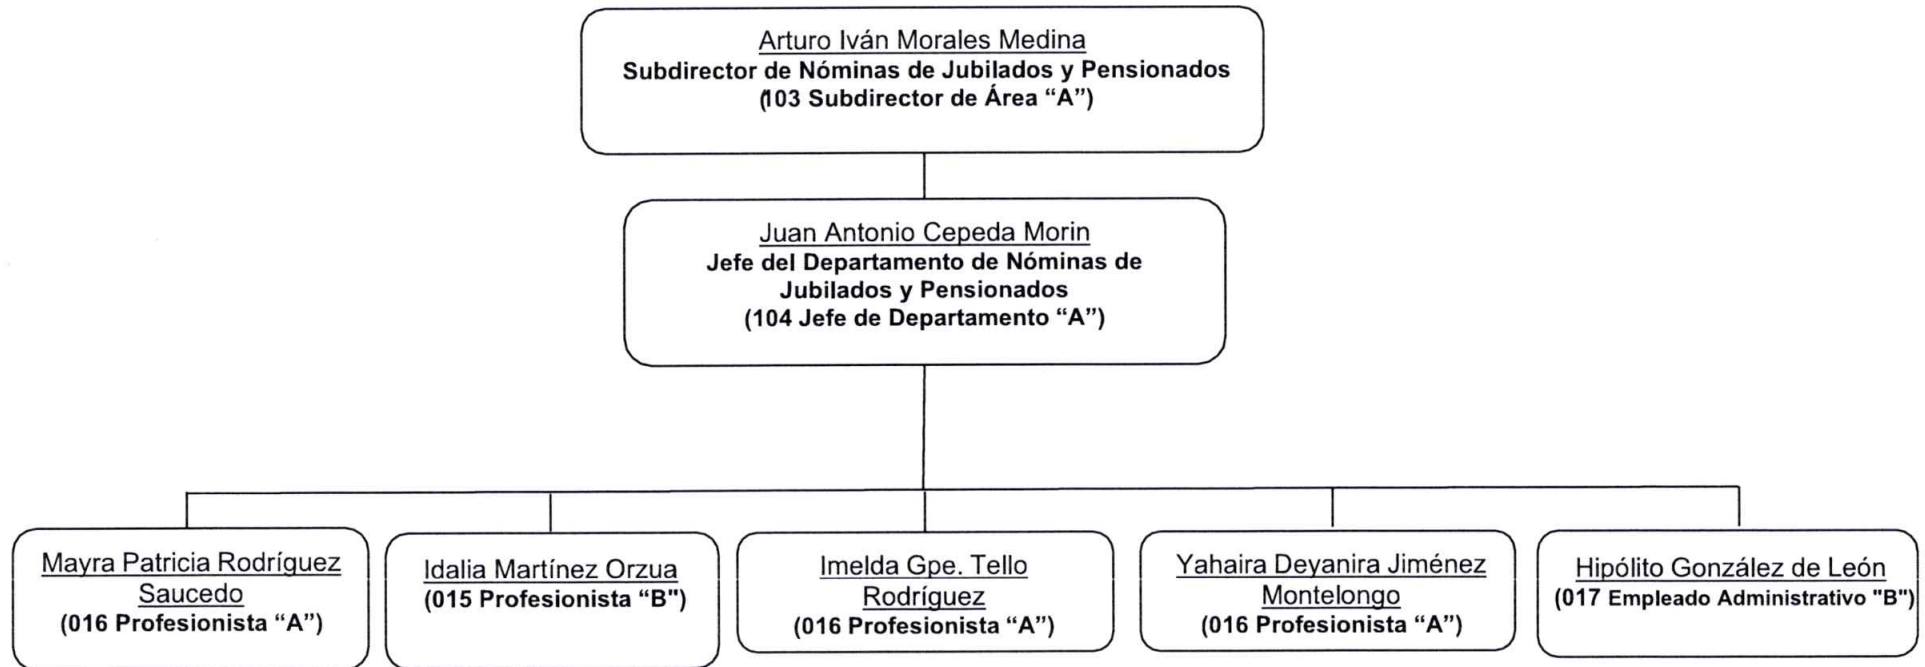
Arturo Iván Morales Medina
Subdirector de Nóminas de Jubilados y Pensionados
(103 Subdirector de Área “A”)

Juan Antonio Cepeda Morin
Jefe del Departamento de Nóminas de Jubilados y Pensionados
(104 Jefe de Departamento “A”)

Mayra Patricia Rodríguez Saucedo
(016 Profesionista “A”)

Idalia Martínez Orzua
(015 Profesionista “B")

Imelda Gpe. Tello Rodríguez
(016 Profesionista “A”)

Yahaira Deyanira Jiménez Montelongo
(016 Profesionista “A”)

Hipólito González de León
(017 Empleado Administrativo "B")